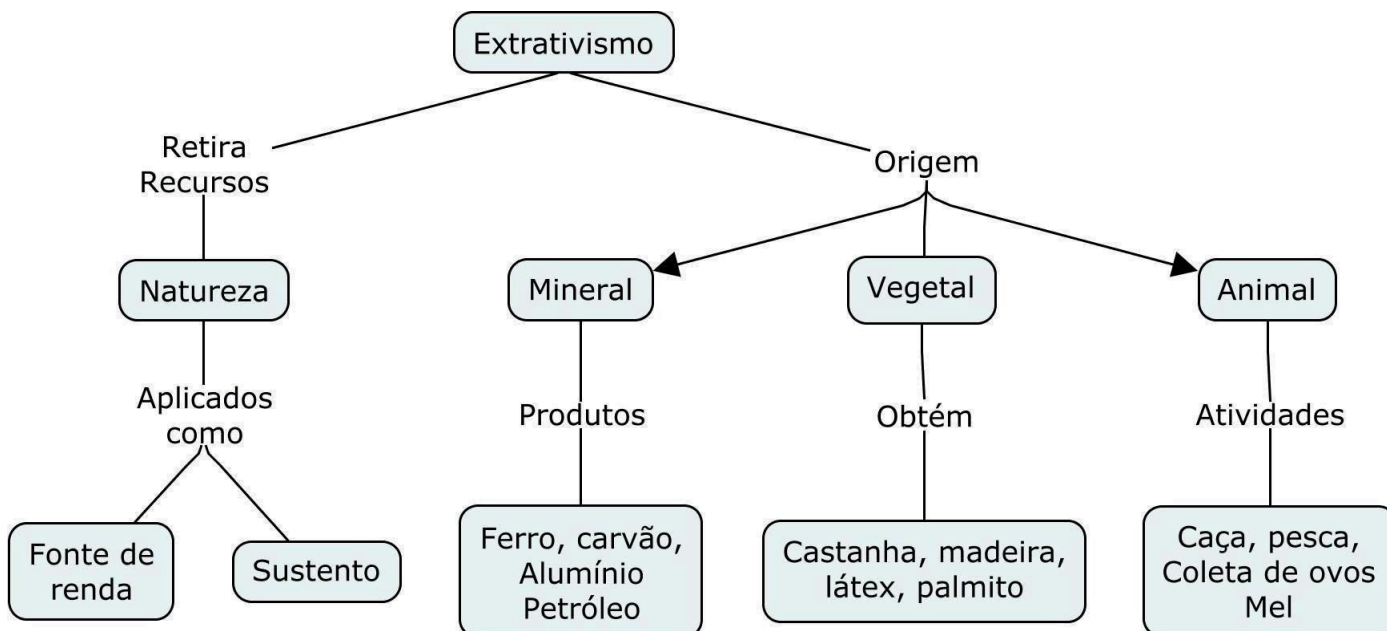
Extrativismo

Retira Recursos

Natureza

Aplicados como

Fonte de renda

Sustento

Origem

Mineral

Produtos

Ferro, carvão, Alumínio Petróleo

Vegetal

Obtém

Castanha, madeira, látex, palmito

Animal

Atividades

Caça, pesca, Coleta de ovos Mel